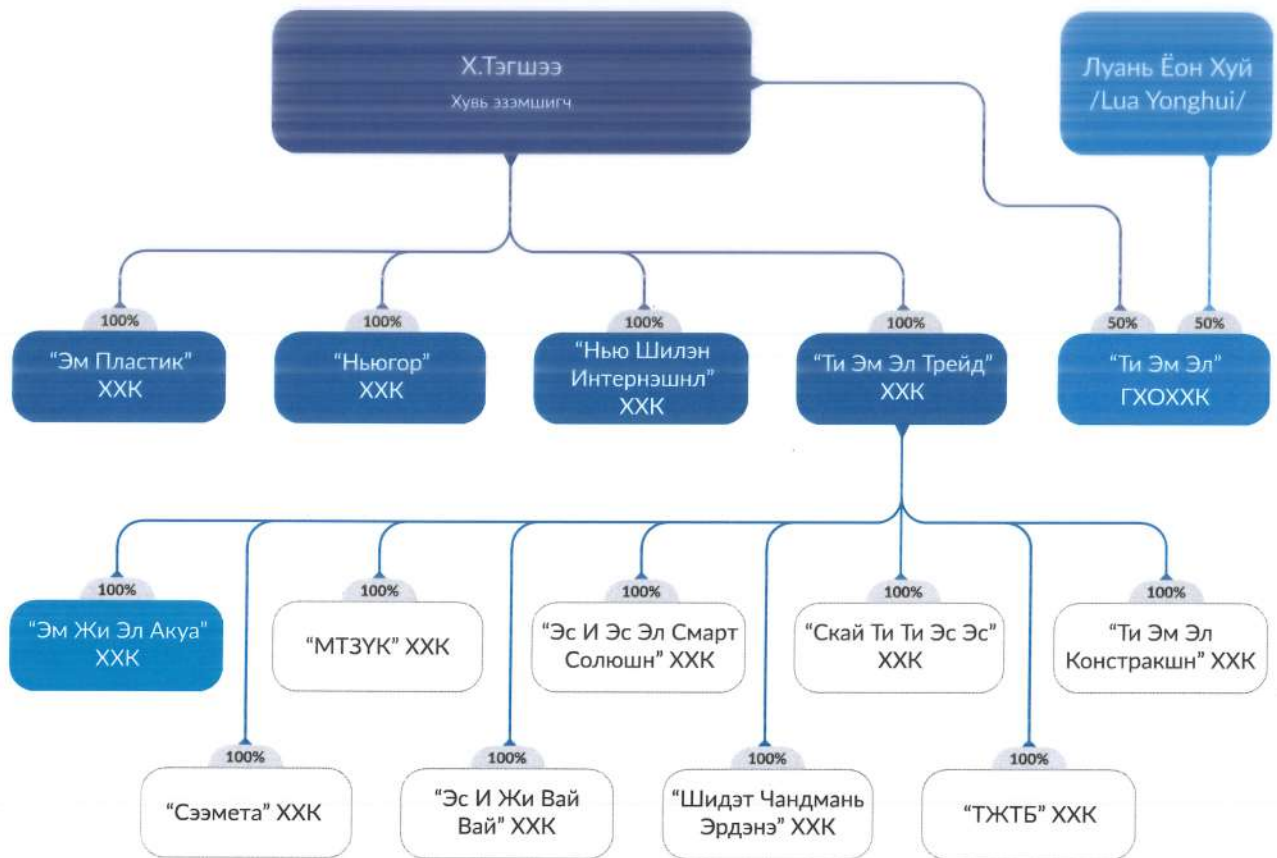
Х.Тэгшээ
Хувь эзэмшигч

Луань Ёон Хуй
/Lua Yonghui/

100%
"Эм Пластик" ХХК

100%
"Ньюгор" ХХК

100%
"Нью Шилэн Интернэшнл" ХХК

100%
"Ти Эм Эл Трейд" ХХК

50%
50%
"Ти Эм Эл" ГХОХХК

100%
"Эм Жи Эл Акуа" ХХК

100%
"МТЗҮК" ХХК

100%
"Эс И Эс Эл Смарт Солюшн" ХХК

100%
"Скай Ти Ти Эс Эс" ХХК

100%
"Ти Эм Эл Констракшн" ХХК

100%
"Сээмета" ХХК

100%
"Эс И Жи Вай Вай" ХХК

100%
"Шидэт Чандмань Эрдэнэ" ХХК

100%
"ТЖТБ" ХХК